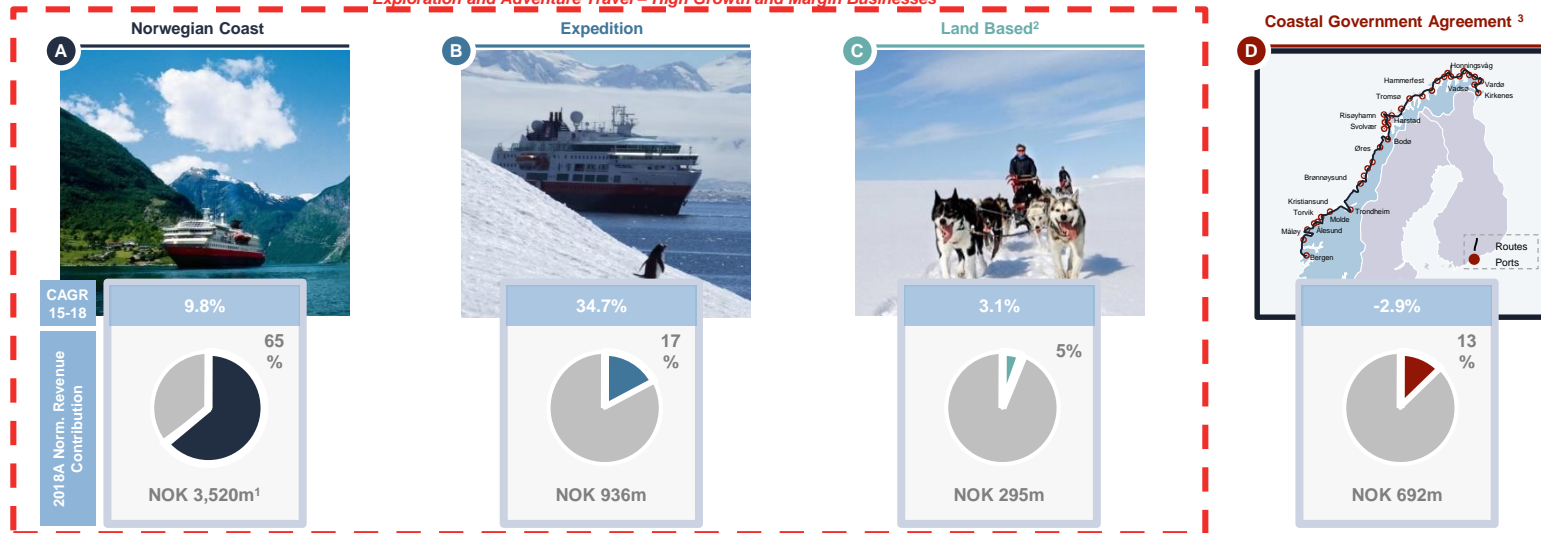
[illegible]

A Norwegian Coast

B Expedition

C Land Based²

D Coastal Government Agreement ³

Honningsvåg
Hammerfest
Vardø
Vadsø
Kirkenes
Tromsø
Risøyhamn
Harstad
Svolvær
Bodø
Ørnes
Brønnøysund
Kristiansund
Trondheim
Torvik
Molde
Ålesund
Måløy
Bergen
Routes
Ports

CAGR 15-18

2018A Norm. Revenue Contribution

9.8%
65 %
NOK 3,520m¹

34.7%
17 %
NOK 936m

3.1%
5%
NOK 295m

-2.9%
13 %
NOK 692m